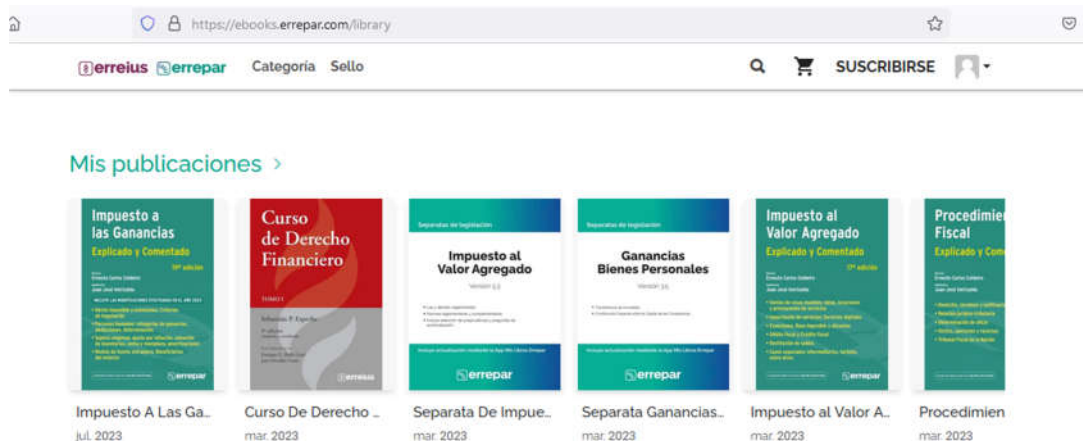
https://ebooks.errepar.com/library

erreius errepar Categoría Sello SUSCRIBIRSE

Mis publicaciones >

Impuesto a las Ganancias
Explicado y Comentado
19ª edición
errepar

Curso de Derecho Financiero
TOMO I
Sebastián P. Espeche
erreius

Separatas de legislación
Impuesto al Valor Agregado
Versión 5.3
errepar

Separatas de legislación
Ganancias Bienes Personales
Versión 5.5
errepar

Impuesto al Valor Agregado
Explicado y Comentado
17ª edición
errepar

Procedimien Fiscal
Explicado y Com

Impuesto A Las Ga..
jul. 2023

Curso De Derecho ..
mar. 2023

Separata De Impue..
mar. 2023

Separata Ganancias..
mar. 2023

Impuesto al Valor A..
mar. 2023

Procedimien
mar. 2023